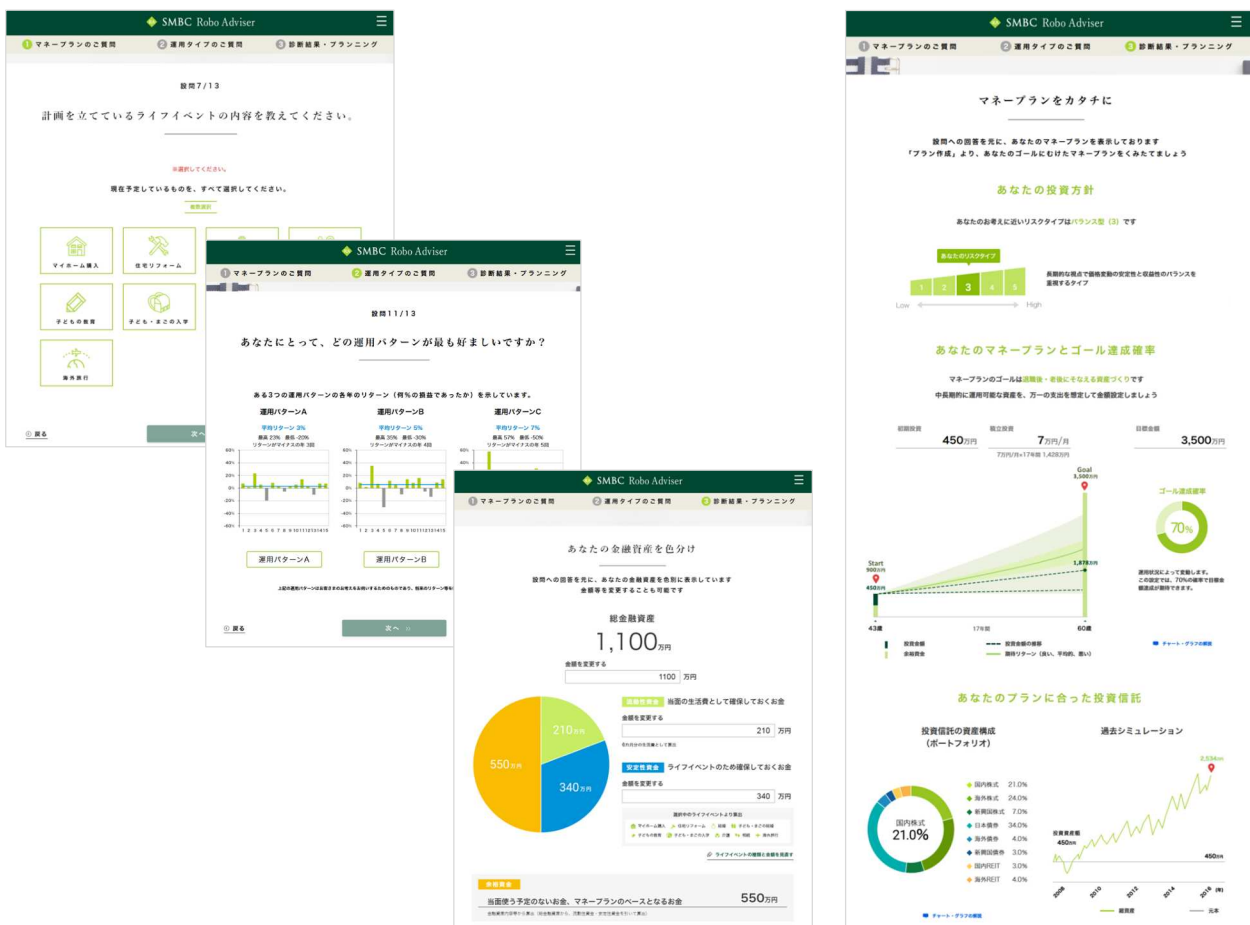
SMBC Robo Adviser

1 マネープランのご質問　2 運用タイプのご質問　3 診断結果・プランニング

設問7/13

計画を立てているライフイベントの内容を教えてください。

※選択してください。

現在予定しているものを、すべて選択してください。

複数選択

マイホーム購入　住宅リフォーム

子どもの教育　子ども・まごの入学

海外旅行

戻る　次へ

SMBC Robo Adviser

1 マネープランのご質問　2 運用タイプのご質問　3 診断結果・プランニング

設問11/13

あなたにとって、どの運用パターンが最も好ましいですか？

ある3つの運用パターンの各年のリターン（何%の損益であったか）を示しています。

運用パターンA
平均リターン 3%
最高 23%　最低 -20%
リターンがマイナスの年 3回

運用パターンB
平均リターン 5%
最高 35%　最低 -30%
リターンがマイナスの年 4回

運用パターンC
平均リターン 7%
最高 57%　最低 -50%
リターンがマイナスの年 5回

60%
40%
20%
0%
-20%
-40%
-60%
1 2 3 4 5 6 7 8 9 10 11 12 13 14 15

運用パターンA　運用パターンB

上記の運用パターンはお客さまのお考えをお伺いするためのものであり、将来のリターン等を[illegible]

戻る　次へ

SMBC Robo Adviser

1 マネープランのご質問　2 運用タイプのご質問　3 診断結果・プランニング

あなたの金融資産を色分け

設問への回答を元に、あなたの金融資産を色別に表示しています
金額等を変更することも可能です

総金融資産

1,100万円

金額を変更する
1100 万円

210万円
550万円
340万円

流動性資金　当面の生活費として確保しておくお金
金額を変更する
210 万円
6ヵ月分の生活費として算出

安定性資金　ライフイベントのため確保しておくお金
金額を変更する
340 万円

選択中のライフイベントより算出
マイホーム購入　住宅リフォーム　結婚　子ども・まごの結婚　子どもの教育　子ども・まごの入学　介護　相続　海外旅行

ライフイベントの種類と金額を見直す

余裕資金
当面使う予定のないお金、マネープランのベースとなるお金　550万円
金融資産合計から算出（総金融資産から、流動性資金・安定性資金を引いて算出）

SMBC Robo Adviser

1 マネープランのご質問　2 運用タイプのご質問　3 診断結果・プランニング

マネープランをカタチに

設問への回答を元に、あなたのマネープランを表示しております
「プラン作成」より、あなたのゴールにむけたマネープランをくみたてましょう

あなたの投資方針

あなたのお考えに近いリスクタイプはバランス型（3）です

あなたのリスクタイプ
1 2 3 4 5
Low　High

長期的な視点で価格変動の安定性と収益性のバランスを重視するタイプ

あなたのマネープランとゴール達成確率

マネープランのゴールは退職後・老後にそなえる資産づくりです
中長期的に運用可能な資産を、万一の支出を想定して金額設定しましょう

初期投資 450万円　積立投資 7万円/月　7万円/月×17年間 1,428万円　目標金額 3,500万円

Goal 3,500万円
Start 900万円
450万円
1,878万円
43歳　17年間　60歳

投資金額　余裕資金　投資金額の推移　期待リターン（良い、平均的、悪い）

ゴール達成確率
70%
運用状況によって変動します。
この設定では、70%の確率で目標金額達成が期待できます。

チャート・グラフの解説

あなたのプランに合った投資信託

投資信託の資産構成（ポートフォリオ）

国内株式 21.0%

国内株式 21.0%
海外株式 24.0%
新興国株式 7.0%
日本債券 34.0%
海外債券 4.0%
新興国債券 3.0%
国内REIT 3.0%
海外REIT 4.0%

チャート・グラフの解説

過去シミュレーション

2,534万円
投資資産額 450万円
450万円
2008 2010 2012 2014 2016（年）
— 総資産　— 元本